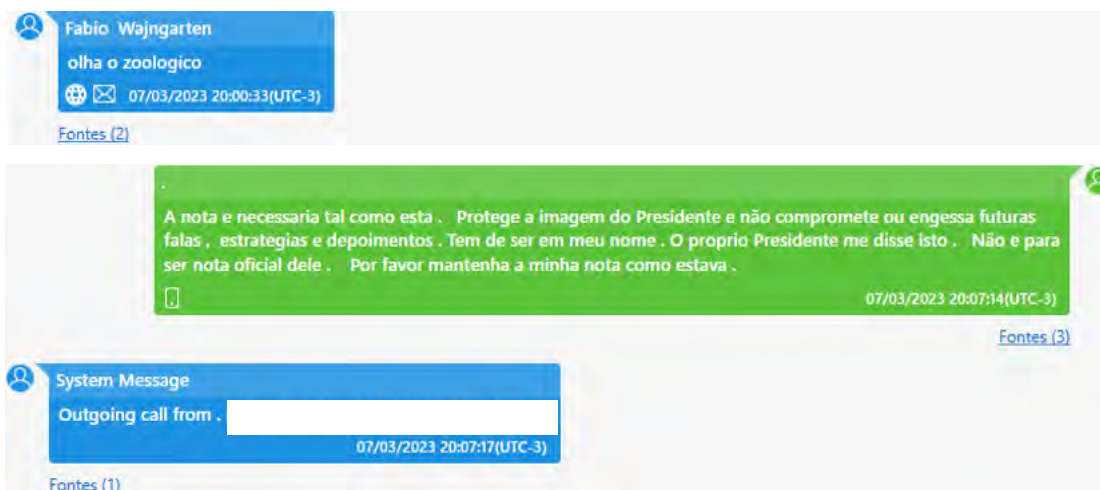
Fabio Wajngarten
olha o zoologico
07/03/2023 20:00:33(UTC-3)
Fontes (2)

.
A nota e necessaria tal como esta . Protege a imagem do Presidente e não compromete ou engessa futuras falas , estrategias e depoimentos . Tem de ser em meu nome . O proprio Presidente me disse isto . Não e para ser nota oficial dele . Por favor mantenha a minha nota como estava .
07/03/2023 20:07:14(UTC-3)
Fontes (3)

System Message
Outgoing call from .
07/03/2023 20:07:17(UTC-3)
Fontes (1)